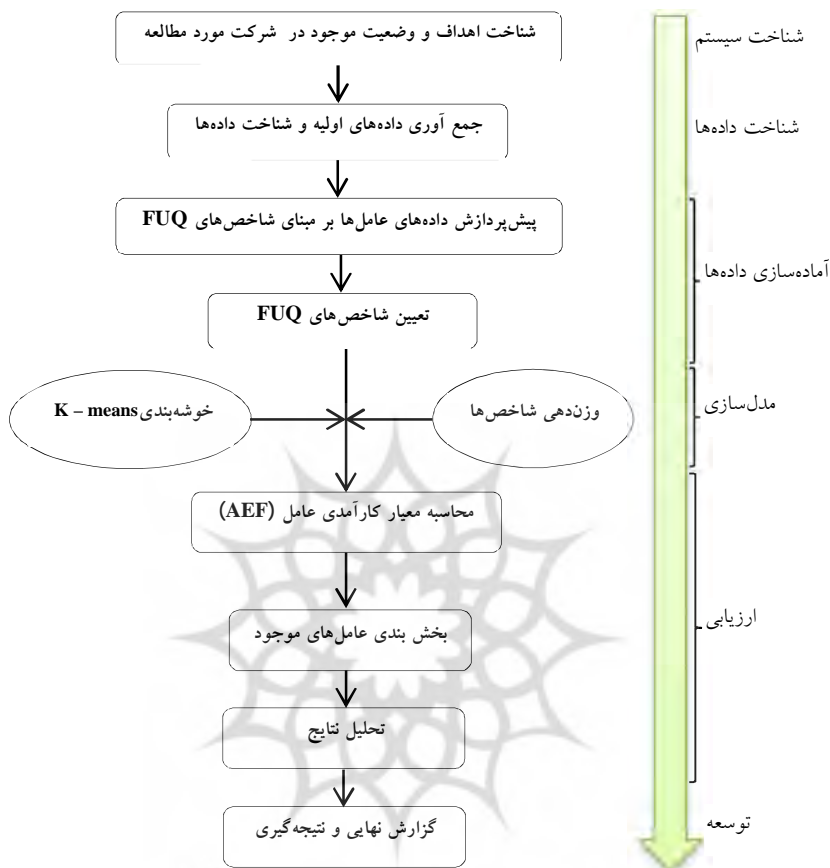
شناخت اهداف و وضعیت موجود در شرکت مورد مطالعه

جمع آوری داده‌های اولیه و شناخت داده‌ها

پیش‌پردازش داده‌های عامل‌ها بر مبنای شاخص‌های FUQ

تعیین شاخص‌های FUQ

K – meansخوشه‌بندی

وزن‌دهی شاخص‌ها

محاسبه معیار کارآمدی عامل (AEF)

بخش بندی عامل‌های موجود

تحلیل نتایج

گزارش نهایی و نتیجه‌گیری

شناخت سیستم

شناخت داده‌ها

آماده‌سازی داده‌ها

مدل‌سازی

ارزیابی

توسعه